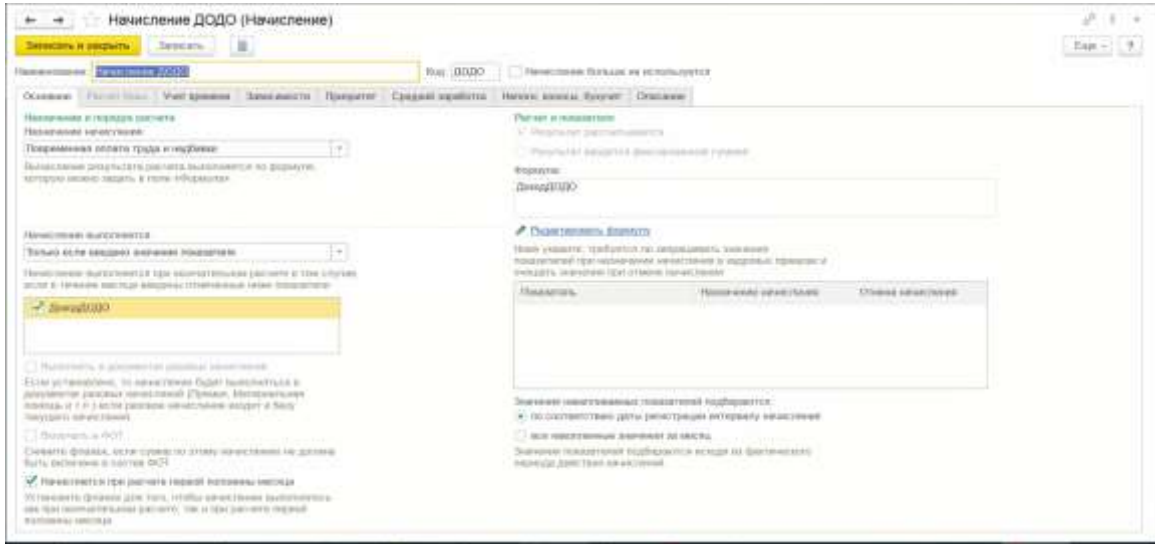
Начисление ДОДО (Начисление)

Записать и закрыть Записать

Еще ?

Наименование: Начисление ДОДО Код: ДОДО Начисление больше не используется

Основное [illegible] Учет времени Зависимости Приоритет Средний заработок Налоги, взносы, бухучет Описание

Назначение и порядок расчета
Назначение начисления:
Повременная оплата труда и надбавки
Вычисление результата расчета выполняется по формуле, которую можно задать в поле «Формула»

Начисление выполняется:
Только если введено значение показателя
Начисление выполняется при окончательном расчете в том случае, если в течение месяца введены отмеченные ниже показатели:

ДоходДОДО

Выполнять в документах разовых начислений
Если установлено, то начисление будет выполняться в документах разовых начислений (Премия, Материальная помощь и т.п.) если разовое начисление входит в базу текущего начисления

Включать в ФОТ
Снимите флажок, если сумму по этому начислению не должна быть включена в состав ФОТ

Начисляется при расчете первой половины месяца
Установите флажок для того, чтобы начисление выполнялось как при окончательном расчете, так и при расчете первой половины месяца

Расчет и показатели
Результат рассчитывается
Результат вводится фиксированной суммой
Формула:
ДоходДОДО

Редактировать формулу
Ниже укажите, требуется ли запрашивать значения показателей при назначении начисления в кадровых приказах и очищать значения при отмене начисления

| Показатель | Назначение начисления | Отмена начисления |
|---|---|---|

Значения накапливаемых показателей подбираются:
по соответствию даты регистрации интервалу начисления
все накопленные значения за месяц
Значения показателей подбираются исходя из фактического периода действия начислений